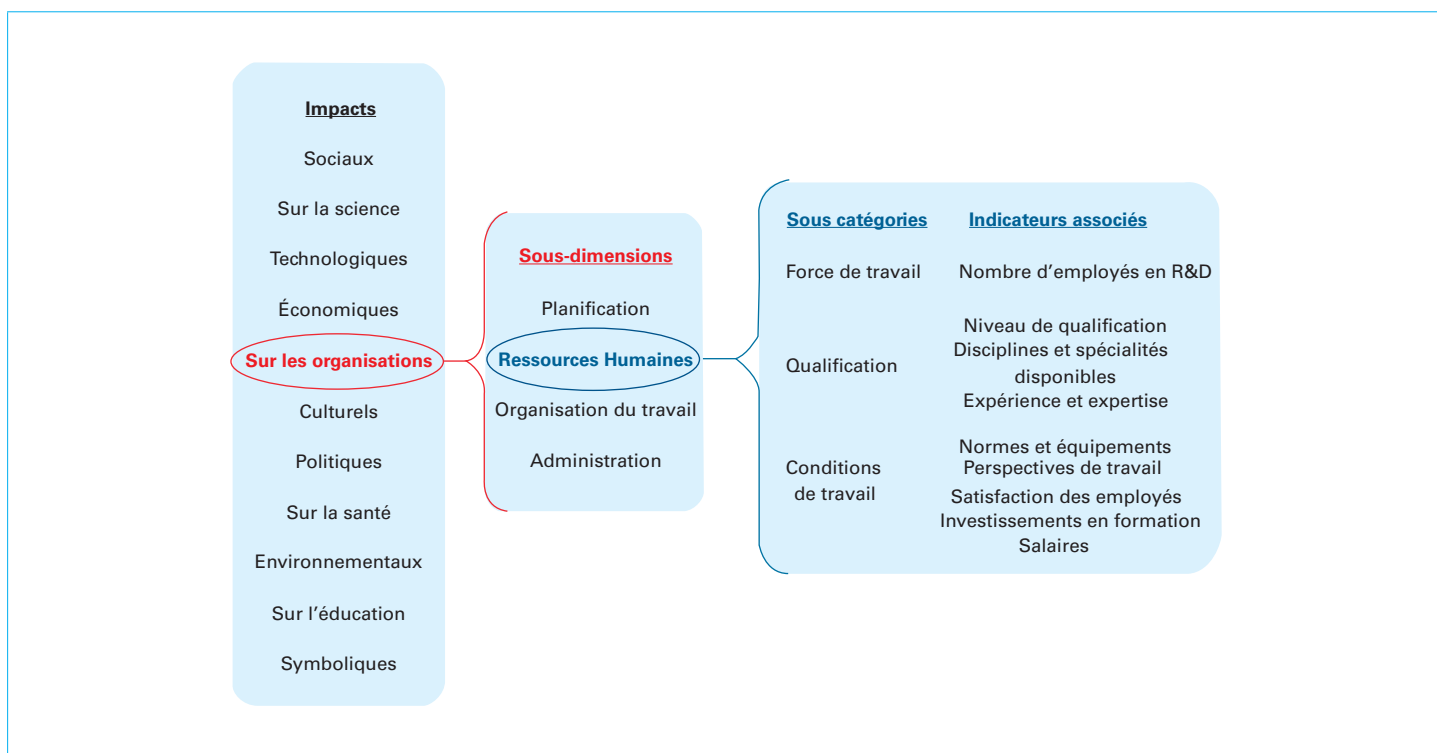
Impacts

Sociaux

Sur la science

Technologiques

Économiques

Sur les organisations

Culturels

Politiques

Sur la santé

Environnementaux

Sur l'éducation

Symboliques

Sous-dimensions

Planification

Ressources Humaines

Organisation du travail

Administration

| Sous catégories | Indicateurs associés |
|---|---|
| Force de travail | Nombre d'employés en R&D |
| Qualification | Niveau de qualification<br>Disciplines et spécialités disponibles<br>Expérience et expertise |
| Conditions de travail | Normes et équipements<br>Perspectives de travail<br>Satisfaction des employés<br>Investissements en formation<br>Salaires |